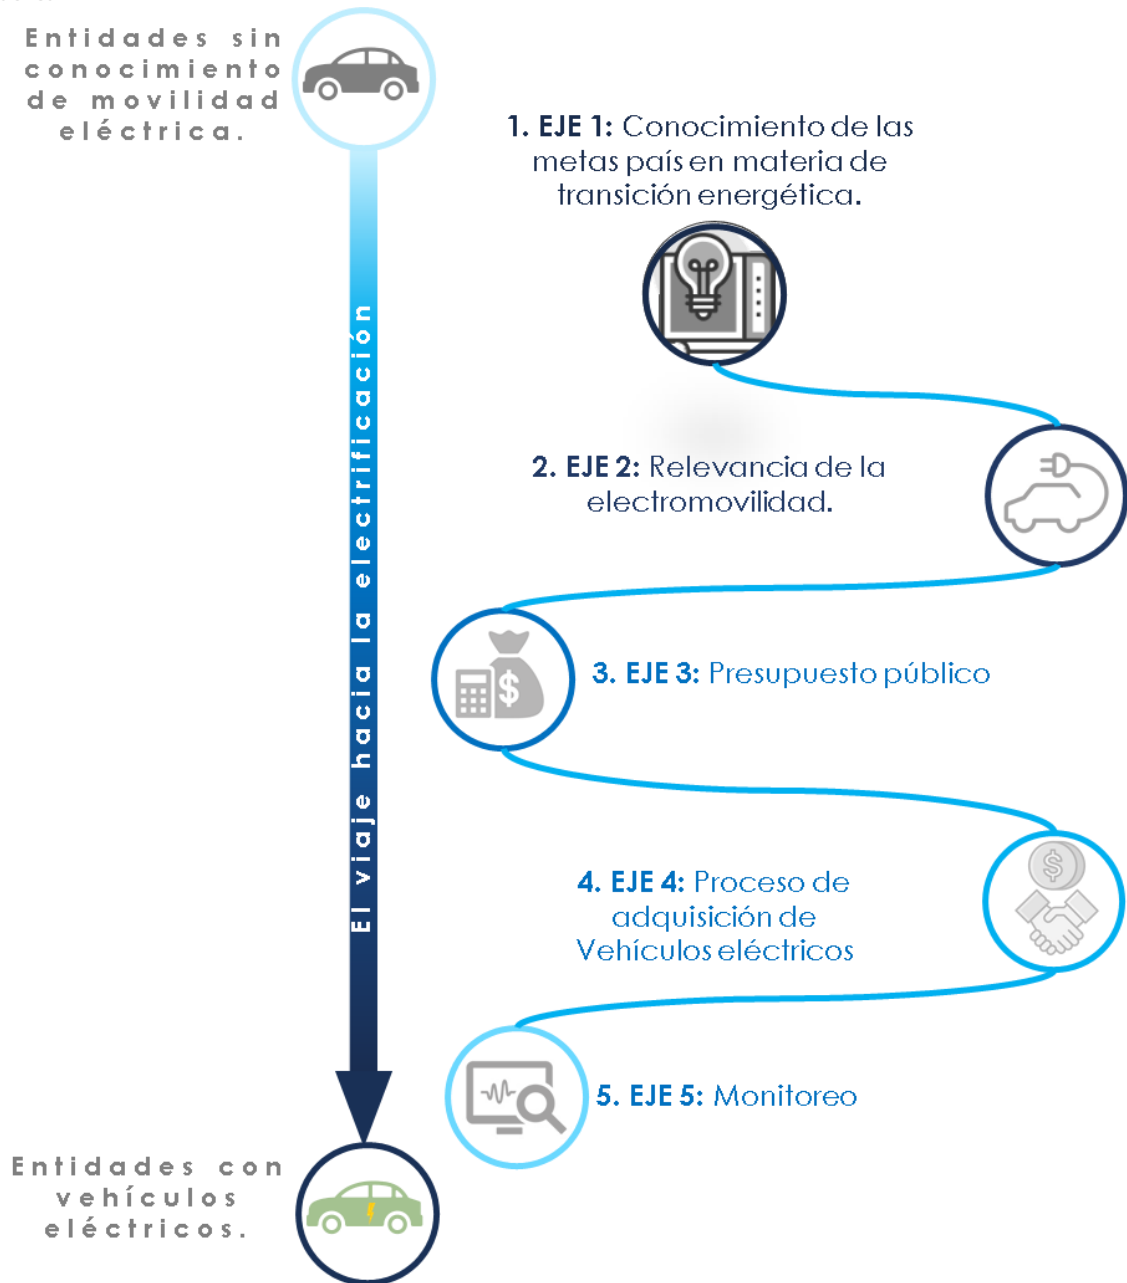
Entidades sin conocimiento de movilidad eléctrica.

1. EJE 1: Conocimiento de las metas país en materia de transición energética.

El viaje hacia la electrificación

2. EJE 2: Relevancia de la electromovilidad.

3. EJE 3: Presupuesto público

4. EJE 4: Proceso de adquisición de Vehículos eléctricos

5. EJE 5: Monitoreo

Entidades con vehículos eléctricos.